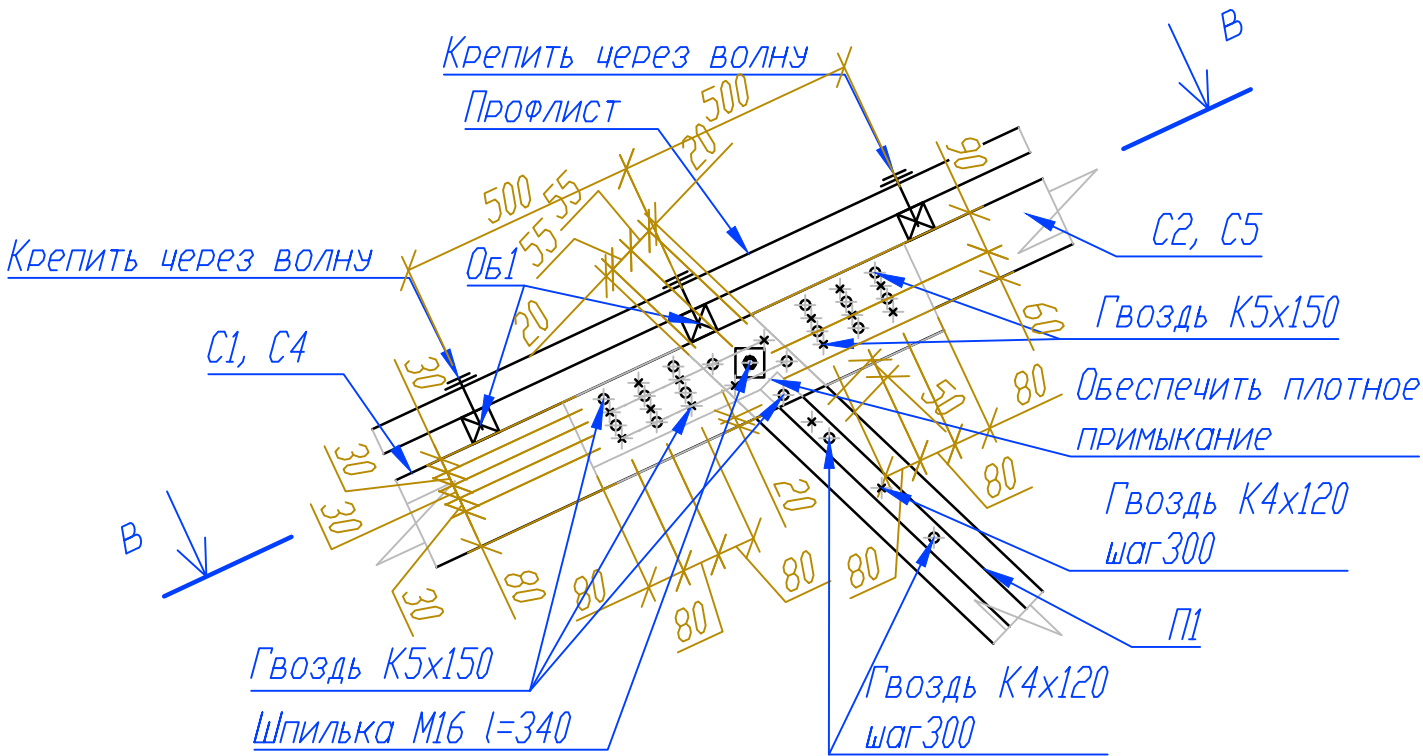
В

Крепить через волну

Профлист

500

20

90

55 55

500

С2, С5

Крепить через волну

Об1

20

Гвоздь К5х150

60

С1, С4

30

50

80

Обеспечить плотное примыкание

30

80

30

20

Гвоздь К4х120 шаг300

В

80

80

30

80

80

80

П1

Гвоздь К5х150

Гвоздь К4х120 шаг300

Шпилька М16 l=340